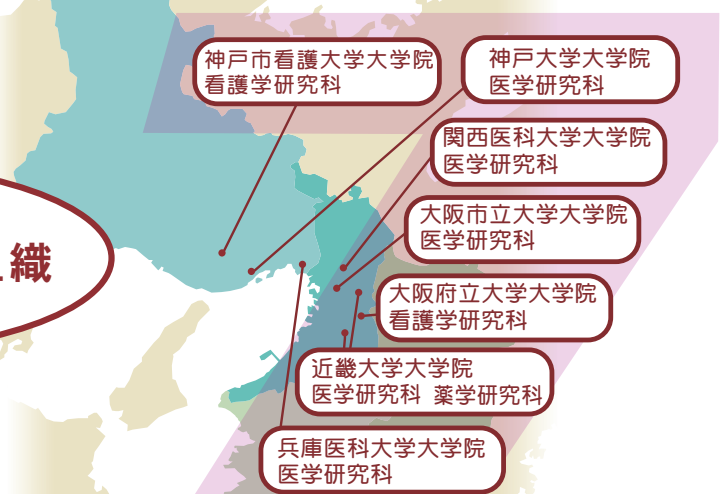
織

神戸市看護大学大学院
看護学研究科

神戸大学大学院
医学研究科

関西医科大学大学院
医学研究科

大阪市立大学大学院
医学研究科

大阪府立大学大学院
看護学研究科

近畿大学大学院
医学研究科　薬学研究科

兵庫医科大学大学院
医学研究科